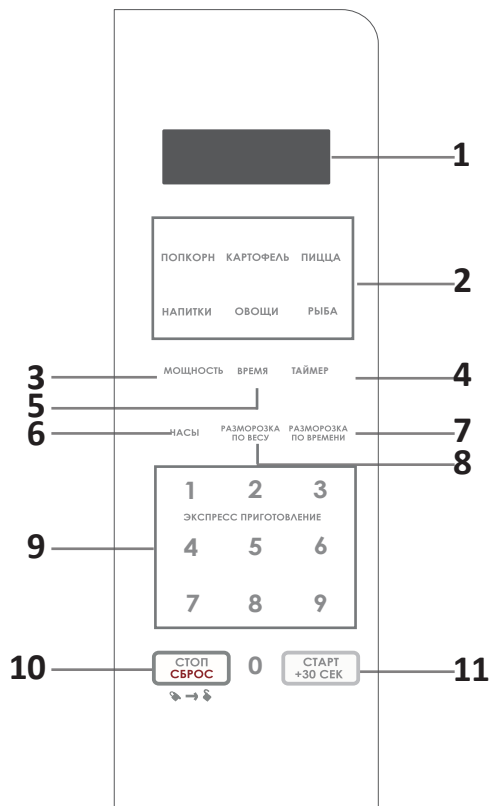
1

ПОПКОРН КАРТОФЕЛЬ ПИЦЦА

НАПИТКИ ОВОЩИ РЫБА

2

3 МОЩНОСТЬ ВРЕМЯ ТАЙМЕР 4

5

6 ЧАСЫ РАЗМОРОЗКА ПО ВЕСУ РАЗМОРОЗКА ПО ВРЕМЕНИ 7

8

1 2 3

ЭКСПРЕСС ПРИГОТОВЛЕНИЕ

9 4 5 6

7 8 9

10 СТОП СБРОС 0 СТАРТ +30 СЕК 11